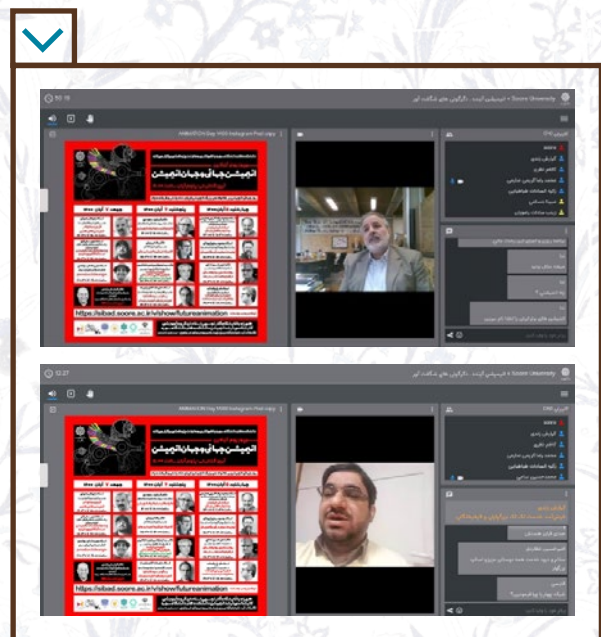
50:19

انیمیشن آینده - دانشگاه سوره

انیمیشن جهانی و جهان انیمیشن

https://sibad.soore.ac.ir/show/futureanimation

10:27

انیمیشن آینده - دانشگاه سوره

انیمیشن جهانی و جهان انیمیشن

https://sibad.soore.ac.ir/show/futureanimation